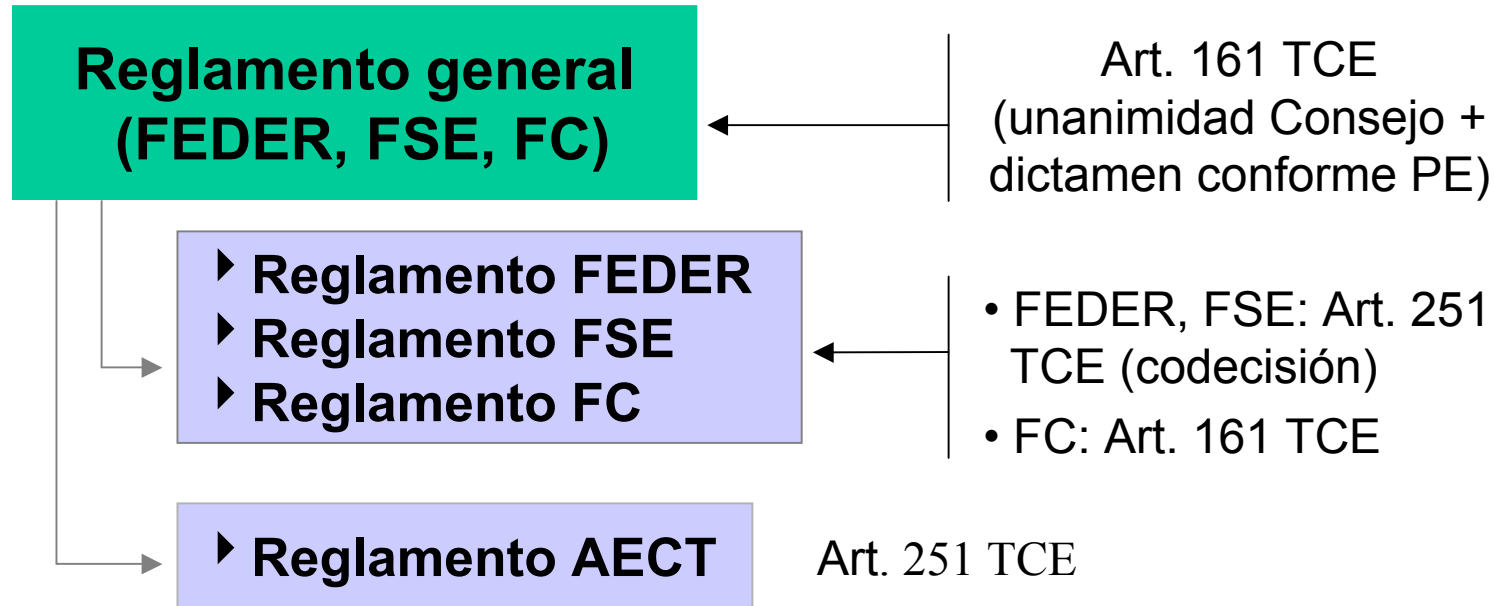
Reglamento general (FEDER, FSE, FC)

Art. 161 TCE (unanimidad Consejo + dictamen conforme PE)

Reglamento FEDER
Reglamento FSE
Reglamento FC

• FEDER, FSE: Art. 251 TCE (codecisión)
• FC: Art. 161 TCE

Reglamento AECT

Art. 251 TCE